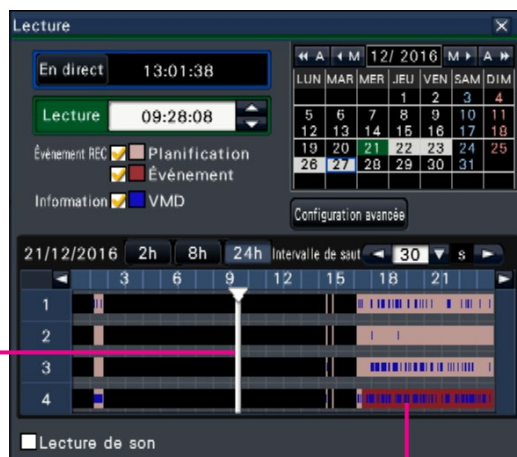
Lecture

En direct 13:01:38

Lecture 09:28:08

Évènement REC Planification

Évènement

Information VMD

A M 12/ 2016 M A

| LUN | MAR | MER | JEU | VEN | SAM | DIM |
|---|---|---|---|---|---|---|
| | | | 1 | 2 | 3 | 4 |
| 5 | 6 | 7 | 8 | 9 | 10 | 11 |
| 12 | 13 | 14 | 15 | 16 | 17 | 18 |
| 19 | 20 | 21 | 22 | 23 | 24 | 25 |
| 26 | 27 | 28 | 29 | 30 | 31 | |

Configuration avancée

21/12/2016 2h 8h 24h Intervalle de saut 30 s

3 6 9 12 15 18 21

1
2
3
4

Lecture de son